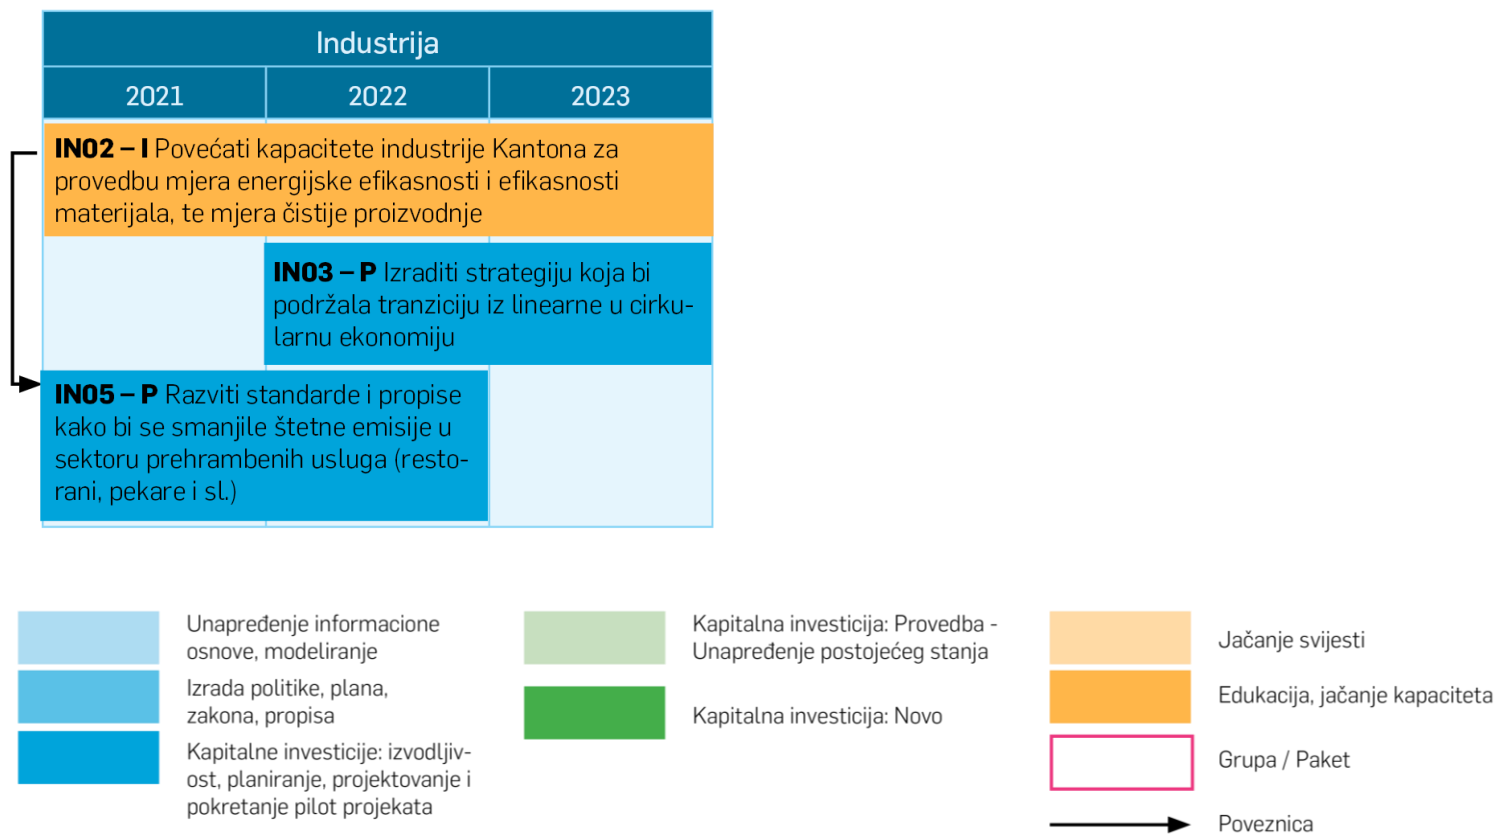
Industrija

| 2021 | 2022 | 2023 |
|---|---|---|

**IN02 – I** Povećati kapacitete industrije Kantona za provedbu mjera energijske efikasnosti i efikasnosti materijala, te mjera čistije proizvodnje

**IN03 – P** Izraditi strategiju koja bi podržala tranziciju iz linearne u cirkularnu ekonomiju

**IN05 – P** Razviti standarde i propise kako bi se smanjile štetne emisije u sektoru prehrambenih usluga (restorani, pekare i sl.)

Unapređenje informacione osnove, modeliranje

Izrada politike, plana, zakona, propisa

Kapitalne investicije: izvodljivost, planiranje, projektovanje i pokretanje pilot projekata

Kapitalna investicija: Provedba - Unapređenje postojećeg stanja

Kapitalna investicija: Novo

Jačanje svijesti

Edukacija, jačanje kapaciteta

Grupa / Paket

Poveznica